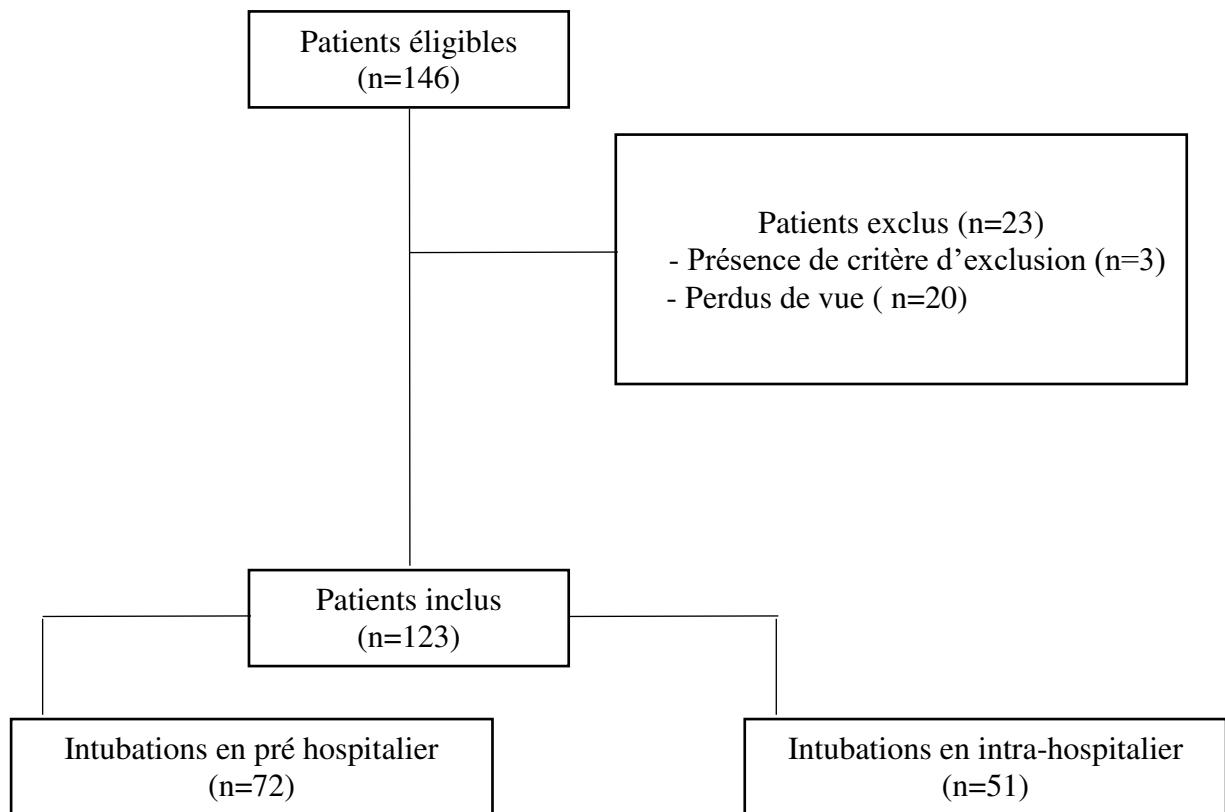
Patients éligibles
(n=146)

Patients exclus (n=23)
- Présence de critère d’exclusion (n=3)
- Perdus de vue ( n=20)

Patients inclus
(n=123)

Intubations en pré hospitalier
(n=72)

Intubations en intra-hospitalier
(n=51)